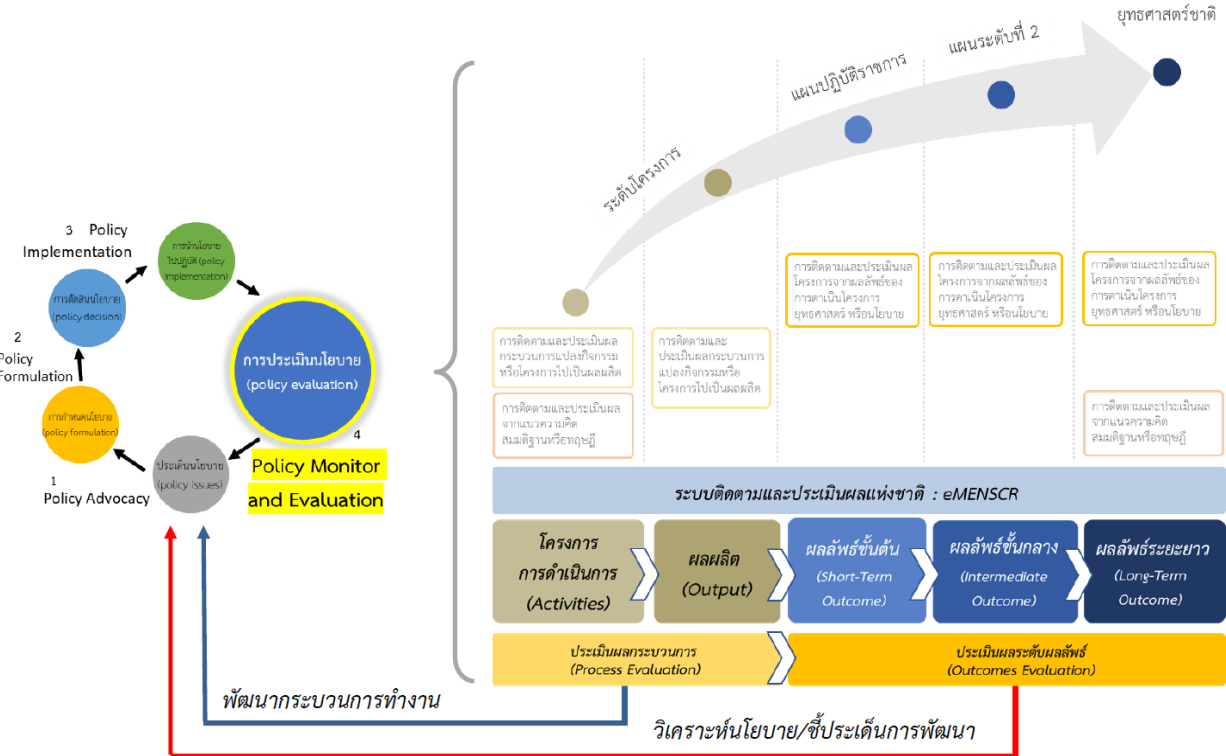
ยุทธศาสตร์ชาติ

แผนระดับที่ 2

แผนปฏิบัติราชการ

ระดับโครงการ

3 Policy Implementation

การนำนโยบายไปปฏิบัติ (policy implementation)

2 Policy Formulation

การตัดสินนโยบาย (policy decision)

การกำหนดนโยบาย (policy formulation)

การประเมินนโยบาย (policy evaluation)

4

Policy Monitor and Evaluation

ประเด็นนโยบาย (policy issues)

1 Policy Advocacy

การติดตามและประเมินผลกระบวนการแปลงกิจกรรมหรือโครงการไปเป็นผลผลิต

การติดตามและประเมินผลจากแนวความคิด สมมติฐานหรือทฤษฎี

การติดตามและประเมินผลกระบวนการแปลงกิจกรรมหรือโครงการไปเป็นผลผลิต

การติดตามและประเมินผลโครงการจากผลลัพธ์ของการดำเนินโครงการ ยุทธศาสตร์ หรือนโยบาย

การติดตามและประเมินผลโครงการจากผลลัพธ์ของการดำเนินโครงการ ยุทธศาสตร์ หรือนโยบาย

การติดตามและประเมินผลโครงการจากผลลัพธ์ของการดำเนินโครงการ ยุทธศาสตร์ หรือนโยบาย

การติดตามและประเมินผลจากแนวความคิด สมมติฐานหรือทฤษฎี

ระบบติดตามและประเมินผลแห่งชาติ : eMENSCR

โครงการ การดำเนินการ (Activities)

ผลผลิต (Output)

ผลลัพธ์ขั้นต้น (Short-Term Outcome)

ผลลัพธ์ขั้นกลาง (Intermediate Outcome)

ผลลัพธ์ระยะยาว (Long-Term Outcome)

ประเมินผลกระบวนการ (Process Evaluation)

ประเมินผลระดับผลลัพธ์ (Outcomes Evaluation)

พัฒนากระบวนการทำงาน

วิเคราะห์นโยบาย/ชี้ประเด็นการพัฒนา